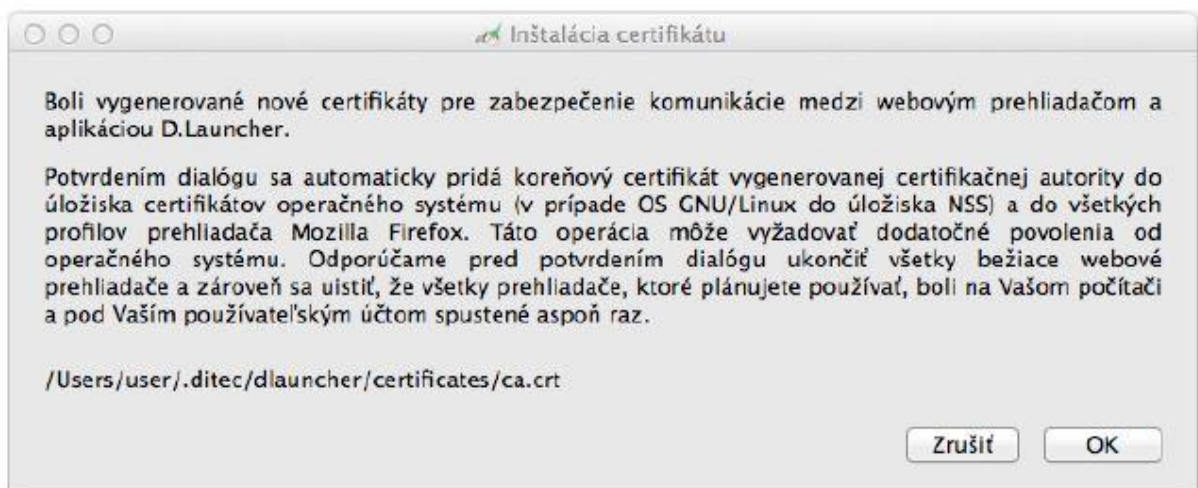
Inštalácia certifikátu

Boli vygenerované nové certifikáty pre zabezpečenie komunikácie medzi webovým prehliadačom a aplikáciou D.Launcher.

Potvrdením dialógu sa automaticky pridá koreňový certifikát vygenerovanej certifikačnej autority do úložiska certifikátov operačného systému (v prípade OS GNU/Linux do úložiska NSS) a do všetkých profilov prehliadača Mozilla Firefox. Táto operácia môže vyžadovať dodatočné povolenia od operačného systému. Odporúčame pred potvrdením dialógu ukončiť všetky bežiace webové prehliadače a zároveň sa uistiť, že všetky prehliadače, ktoré plánujete používať, boli na Vašom počítači a pod Vaším používateľským účtom spustené aspoň raz.

/Users/user/.ditec/dlauncher/certificates/ca.crt

Zrušiť OK